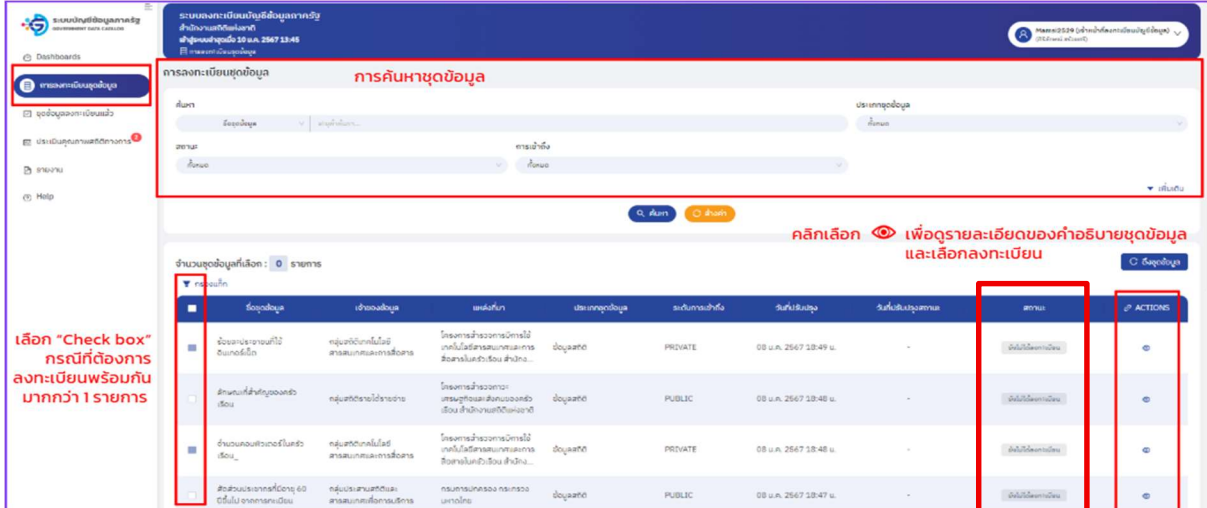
ระบบบัญชีข้อมูลภาครัฐ
GOVERNMENT DATA CATALOG

Dashboards
การลงทะเบียนชุดข้อมูล
ชุดข้อมูลลงทะเบียนแล้ว
ประเมินคุณภาพสถิติทางการ 2
รายงาน
Help

ระบบลงทะเบียนบัญชีข้อมูลภาครัฐ
สำนักงานสถิติแห่งชาติ
ข้อมูลล่าสุดเมื่อ 10 ม.ค. 2567 13:45
การลงทะเบียนชุดข้อมูล

Mamai2529 (เจ้าหน้าที่ลงทะเบียนบัญชีข้อมูล)

การลงทะเบียนชุดข้อมูล
การค้นหาชุดข้อมูล

ค้นหา
ชื่อชุดข้อมูล
ระบุคำค้นหา...
ประเภทชุดข้อมูล
ทั้งหมด
สถานะ
ทั้งหมด
การเข้าถึง
ทั้งหมด
เพิ่มเติม

ค้นหา
ล้างค่า

คลิกเลือก เพื่อดูรายละเอียดของคำอธิบายชุดข้อมูล และเลือกลงทะเบียน

จำนวนชุดข้อมูลที่เลือก : 0 รายการ
ดึงชุดข้อมูล
กรองแท็ก

เลือก "Check box" กรณีที่ต้องการลงทะเบียนพร้อมกันมากกว่า 1 รายการ

| | ชื่อชุดข้อมูล | เจ้าของข้อมูล | แหล่งที่มา | ประเภทชุดข้อมูล | ระดับการเข้าถึง | วันที่ปรับปรุง | วันที่ปรับปรุงสถานะ | สถานะ | ACTIONS |
|---|---|---|---|---|---|---|---|---|---|
| | ร้อยละประชากรที่ใช้อินเทอร์เน็ต | กลุ่มสถิติเทคโนโลยีสารสนเทศและการสื่อสาร | โครงการสำรวจการมีการใช้เทคโนโลยีสารสนเทศและการสื่อสารในครัวเรือน สำนัก... | ข้อมูลสถิติ | PRIVATE | 08 ม.ค. 2567 18:49 น. | - | ยังไม่ได้ลงทะเบียน | |
| | ลักษณะที่สำคัญของครัวเรือน | กลุ่มสถิติรายได้รายจ่าย | โครงการสำรวจภาวะเศรษฐกิจและสังคมของครัวเรือน สำนักงานสถิติแห่งชาติ | ข้อมูลสถิติ | PUBLIC | 08 ม.ค. 2567 18:48 น. | - | ยังไม่ได้ลงทะเบียน | |
| | จำนวนคอมพิวเตอร์ในครัวเรือน_ | กลุ่มสถิติเทคโนโลยีสารสนเทศและการสื่อสาร | โครงการสำรวจการมีการใช้เทคโนโลยีสารสนเทศและการสื่อสารในครัวเรือน สำนัก... | ข้อมูลสถิติ | PRIVATE | 08 ม.ค. 2567 18:48 น. | - | ยังไม่ได้ลงทะเบียน | |
| | สัดส่วนประชากรที่มีอายุ 60 ปีขึ้นไป จากการทะเบียน | กลุ่มประสานสถิติและสารสนเทศเพื่อการบริการ | กรมการปกครอง กระทรวงมหาดไทย | ข้อมูลสถิติ | PUBLIC | 08 ม.ค. 2567 18:47 น. | - | ยังไม่ได้ลงทะเบียน | |